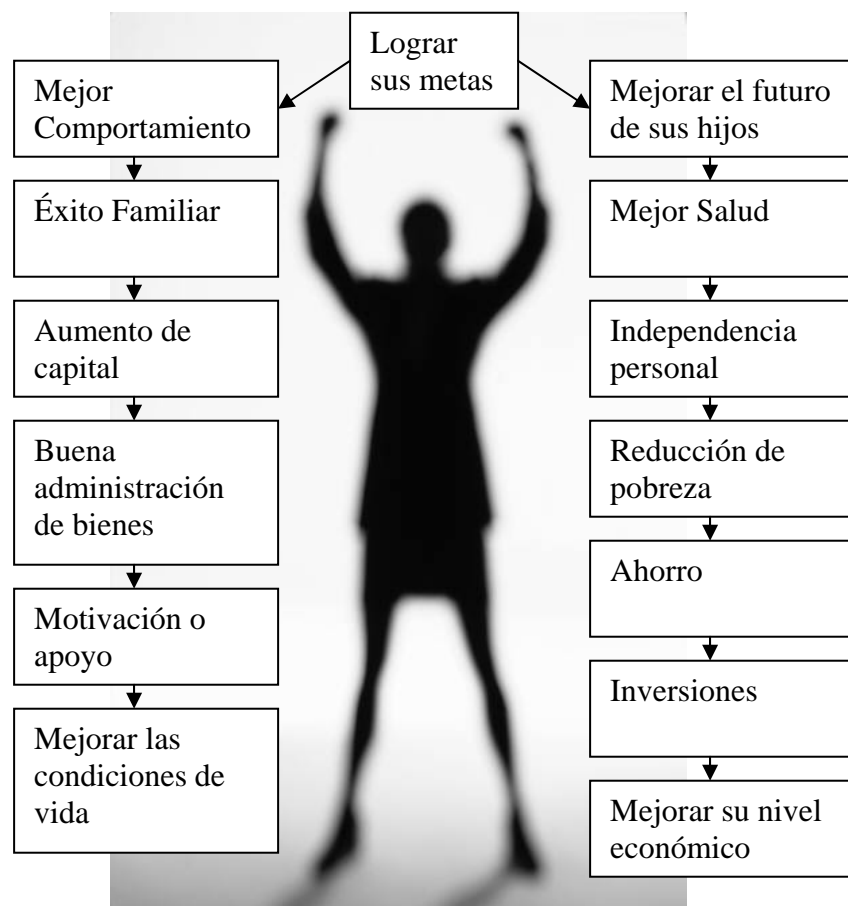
Lograr sus metas

Mejor Comportamiento

Éxito Familiar

Aumento de capital

Buena administración de bienes

Motivación o apoyo

Mejorar las condiciones de vida

Mejorar el futuro de sus hijos

Mejor Salud

Independencia personal

Reducción de pobreza

Ahorro

Inversiones

Mejorar su nivel económico